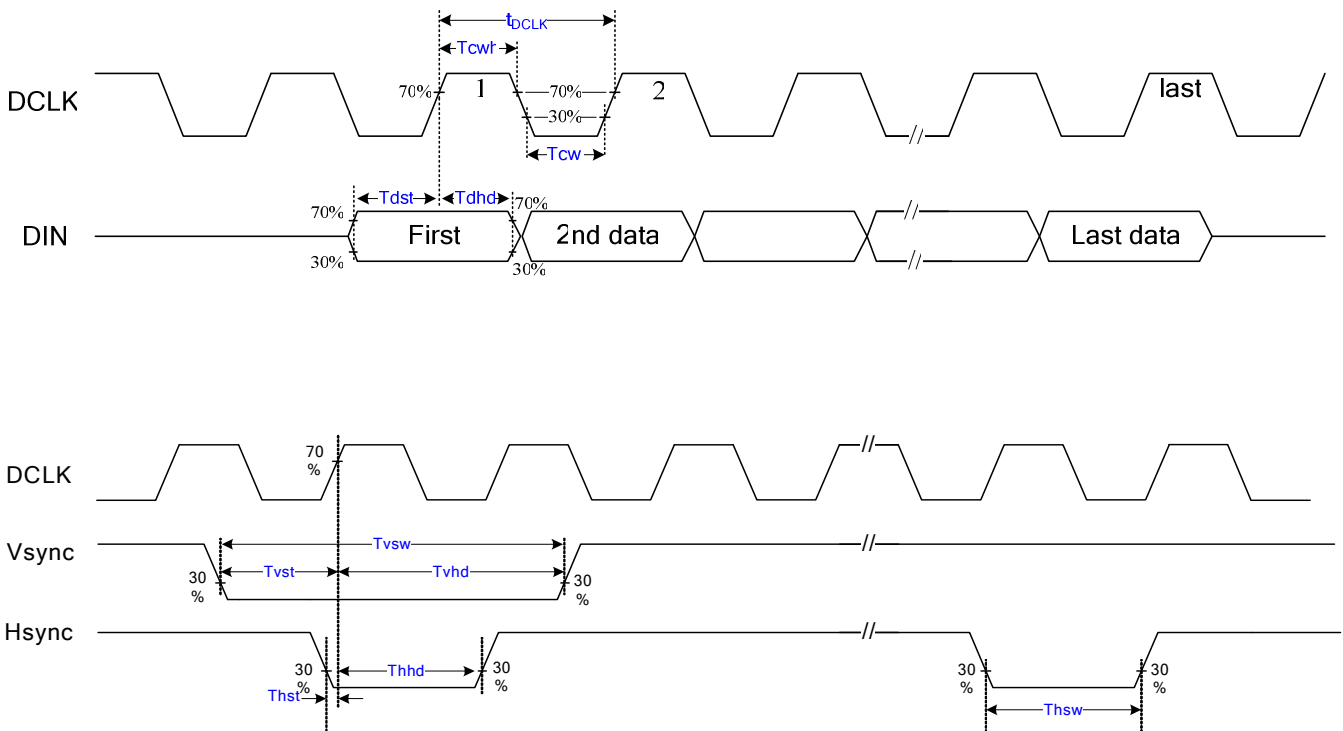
$t_{DCLK}$

Tcwh

DCLK

70%

1

70%

30%

2

last

Tcw

Tdst

Tdhd

70%

70%

DIN

First

2nd data

Last data

30%

30%

DCLK

70 %

Vsync

Tvsw

30 %

Tvst

Tvhd

30 %

Hsync

30 %

Thhd

30 %

Thst

30 %

30 %

Thsw